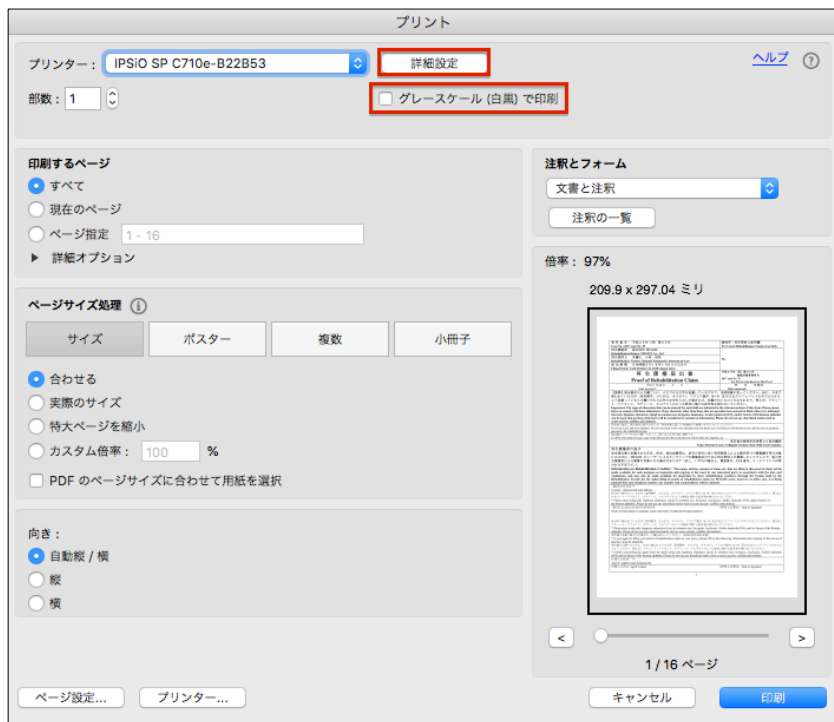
プリント

プリンター： IPSiO SP C710e-B22B53

詳細設定

ヘルプ

部数： 1

グレースケール (白黒) で印刷

印刷するページ

すべて

現在のページ

ページ指定 1 - 16

▶ 詳細オプション

ページサイズ処理

サイズ | ポスター | 複数 | 小冊子

合わせる

実際のサイズ

特大ページを縮小

カスタム倍率： 100 %

PDF のページサイズに合わせて用紙を選択

向き：

自動縦 / 横

縦

横

注釈とフォーム

文書と注釈

注釈の一覧

倍率： 97%

209.9 x 297.04 ミリ

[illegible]

Proof of Rehabilitation Claim

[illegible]

<

>

1 / 16 ページ

ページ設定...

プリンター...

キャンセル

印刷